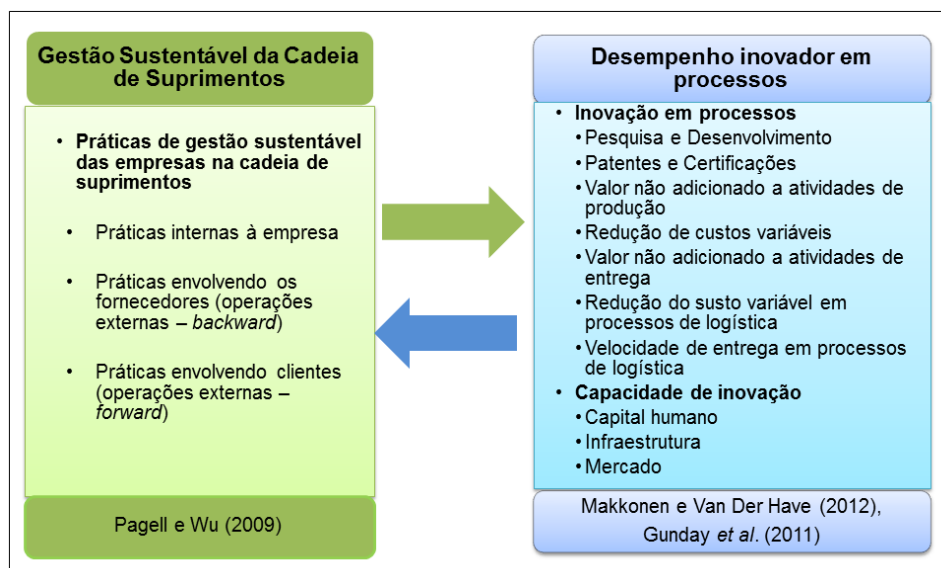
Gestão Sustentável da Cadeia de Suprimentos

- Práticas de gestão sustentável das empresas na cadeia de suprimentos
- Práticas internas à empresa
- Práticas envolvendo os fornecedores (operações externas – *backward*)
- Práticas envolvendo clientes (operações externas – *forward*)

Pagell e Wu (2009)

Desempenho inovador em processos

- Inovação em processos
- Pesquisa e Desenvolvimento
- Patentes e Certificações
- Valor não adicionado a atividades de produção
- Redução de custos variáveis
- Valor não adicionado a atividades de entrega
- Redução do susto variável em processos de logística
- Velocidade de entrega em processos de logística
- Capacidade de inovação
- Capital humano
- Infraestrutura
- Mercado

Makkonen e Van Der Have (2012), Gunday *et al*. (2011)